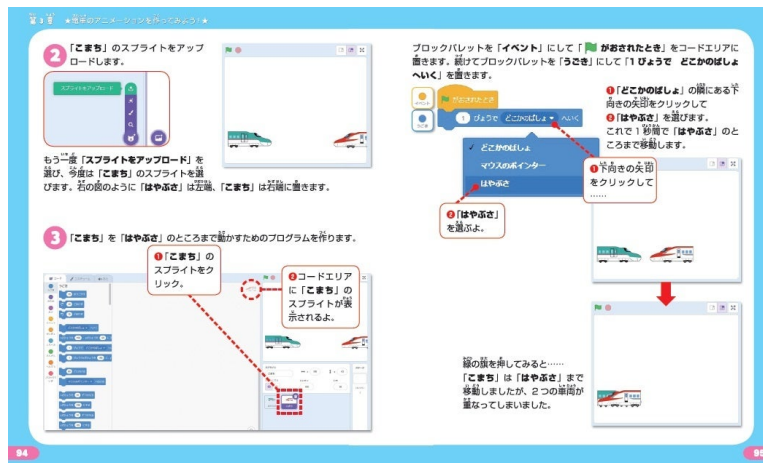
第3章 ★電車のアニメーションを作ってみよう!★

2 「こまち」のスプライトをアップロードします。

スプライトをアップロード

もう一度「スプライトをアップロード」を選び、今度は「こまち」のスプライトを選びます。右の図のように「はやぶさ」は左端、「こまち」は右端に置きます。

3 「こまち」を「はやぶさ」のところまで動かすためのプログラムを作ります。

❶「こまち」のスプライトをクリック。

❷コードエリアに「こまち」のスプライトが表示されるよ。

94

ブロックパレットを「イベント」にして「🏁がおされたとき」をコードエリアに置きます。続けてブロックパレットを「うごき」にして「1 びょうで どこかのばしょへいく」を置きます。

イベント
うごき
🏁がおされたとき
1 びょうで どこかのばしょ ▼ へいく

✓ どこかのばしょ
マウスのポインター
はやぶさ

❶「どこかのばしょ」の隣にある下向きの矢印をクリックして
❷「はやぶさ」を選びます。
これで1秒間で「はやぶさ」のところまで移動します。

❶下向きの矢印をクリックして……

❷「はやぶさ」を選ぶよ。

緑の旗を押してみると……
「こまち」は「はやぶさ」まで移動しましたが、2つの車両が重なってしまいました。

95